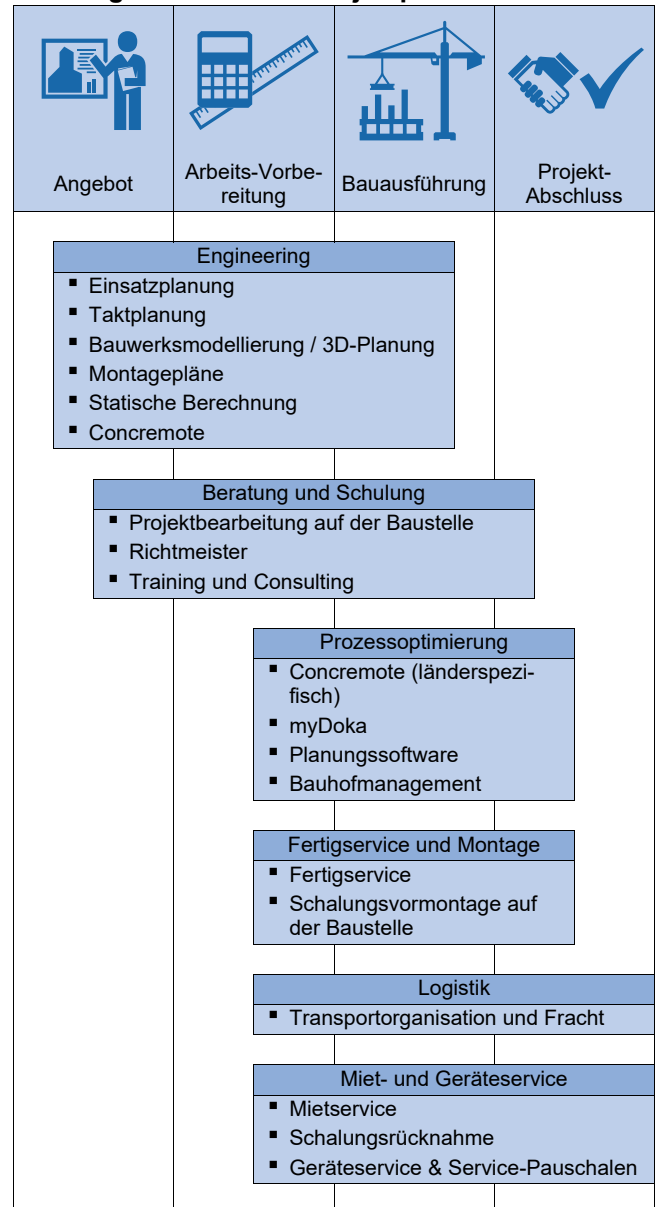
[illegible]

| Angebot | Arbeits-Vorbereitung | Bauausführung | Projekt-Abschluss |
|---|---|---|---|

Engineering
- Einsatzplanung
- Taktplanung
- Bauwerksmodellierung / 3D-Planung
- Montagepläne
- Statische Berechnung
- Concremote

Beratung und Schulung
- Projektbearbeitung auf der Baustelle
- Richtmeister
- Training und Consulting

Prozessoptimierung
- Concremote (länderspezifisch)
- myDoka
- Planungssoftware
- Bauhofmanagement

Fertigservice und Montage
- Fertigservice
- Schalungsvormontage auf der Baustelle

Logistik
- Transportorganisation und Fracht

Miet- und Geräteservice
- Mietservice
- Schalungsrücknahme
- Geräteservice & Service-Pauschalen